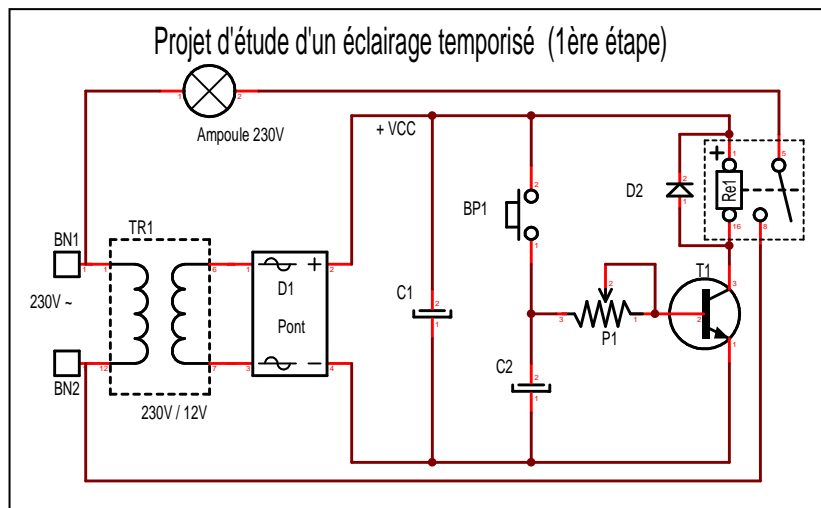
Projet d'étude d'un éclairage temporisé (1ère étape)

1 2
Ampoule 230V

+ VCC

BN1
1
230V ~
BN2
12

TR1
6
7
230V / 12V

1 ~ +
2
D1
Pont
3 ~ −
4

C1
2
1

BP1
2
1

C2
2
1

3
P1
1

D2
2
1

+
1
Re1
16
5
8

T1
3
2
1